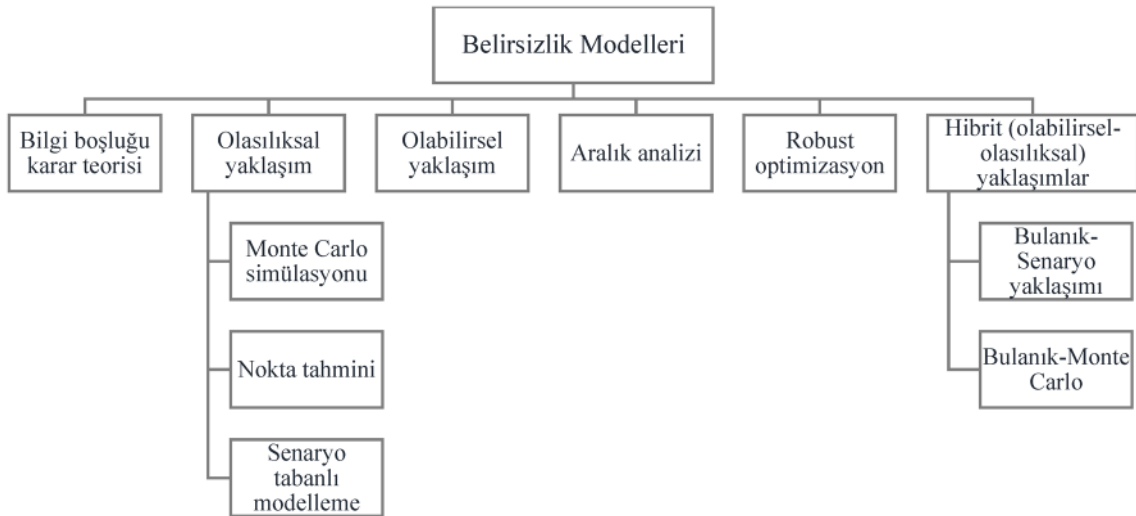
Belirsizlik Modelleri

Bilgi boşluğu karar teorisi

Olasılıksal yaklaşım

Monte Carlo simülasyonu

Nokta tahmini

Senaryo tabanlı modelleme

Olabilirsel yaklaşım

Aralık analizi

Robust optimizasyon

Hibrit (olabilirsel-olasılıksal) yaklaşımlar

Bulanık-Senaryo yaklaşımı

Bulanık-Monte Carlo